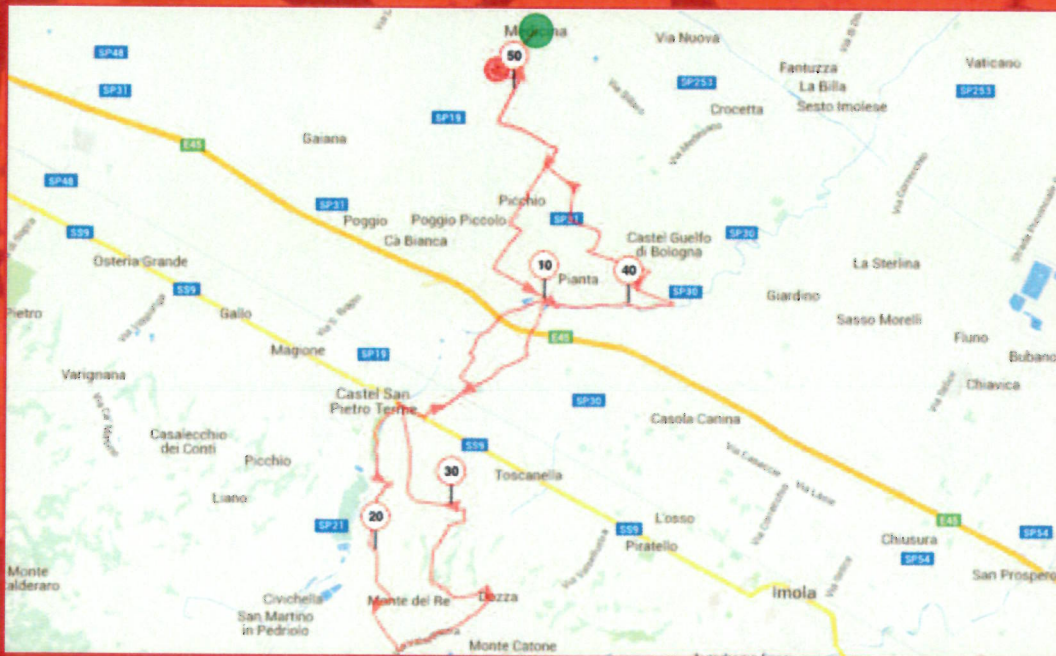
Medicina
Via Nuova
SP48
SP31
50
SP253
Fantuzza
Vaticano
La Billa
SP253
Crocetta
Sesto Imolese
SP19
Gaiana
E45
Via Medesano
SP48
SP31
Picchio
Poggio
Poggio Piccolo
SP31
Castel Guelfo di Bologna
SP30
Cà Bianca
SS9
Osteria Grande
10
Pianta
40
La Sterlina
SS9
SP30
Giardino
Pietro
Gallo
Sasso Morelli
Magione
SP19
E45
Fiuno
Bubano
Varignana
Chiavica
Castel San Pietro Terme
SP30
Casola Canina
Casalecchio dei Conti
SS9
Picchio
30
Toscanella
Liano
SP21
20
L'osso
SS9
Piratello
Chiusura
E45
SP54
SP54
Monte alderaro
Civichella
Imola
San Prospero
San Martino in Pedriolo
Monte del Re
Dozza
Monte Catone